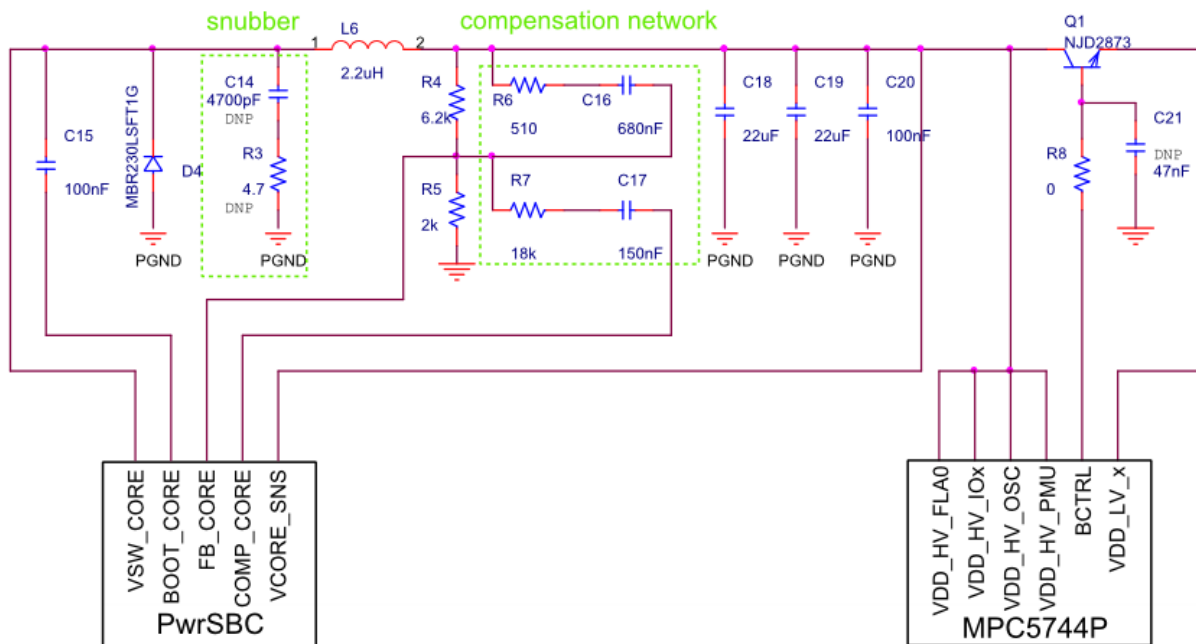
snubber

compensation network

L6
1 2
2.2uH

Q1
NJD2873

C15
100nF

MBR230LSFT1G
D4
PGND

C14
4700pF
DNP
R3
4.7
DNP
PGND

R4
6.2k
R5
2k

R6 510
C16 680nF
R7 18k
C17 150nF

C18
22uF
PGND
C19
22uF
PGND
C20
100nF
PGND

R8
0
C21
DNP
47nF

VSW_CORE
BOOT_CORE
FB_CORE
COMP_CORE
VCORE_SNS
PwrSBC

VDD_HV_FLA0
VDD_HV_IOx
VDD_HV_OSC
VDD_HV_PMU
BCTRL
VDD_LV_x
MPC5744P